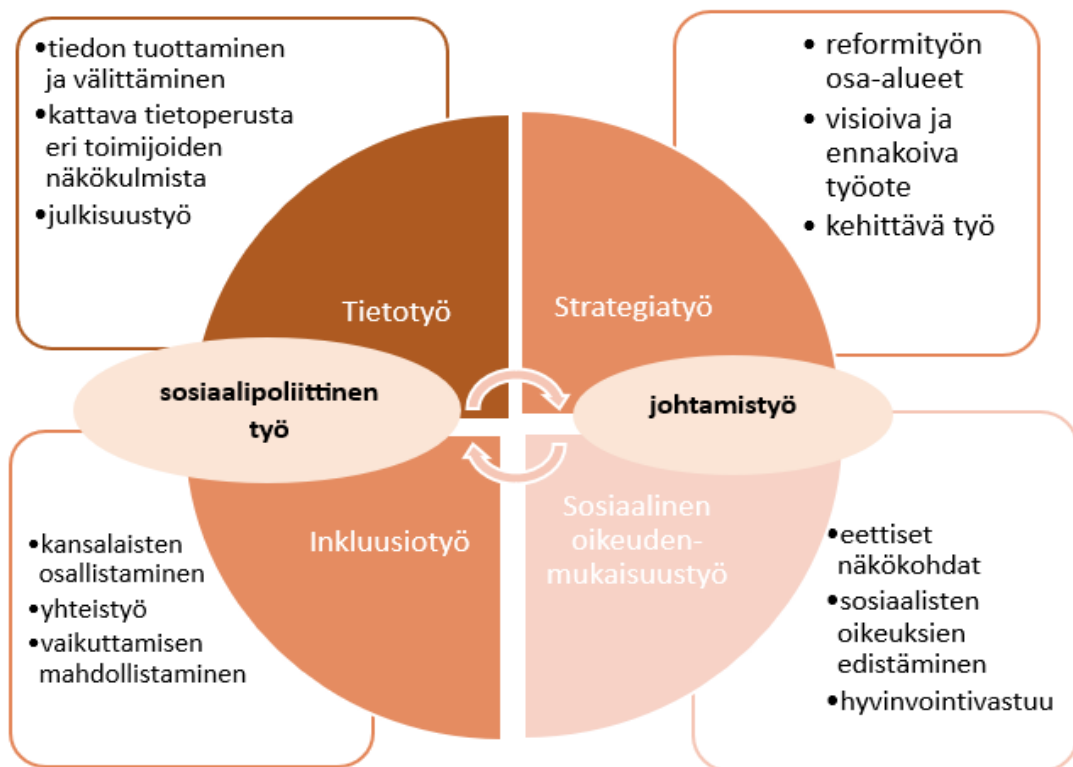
- tiedon tuottaminen ja välittäminen
- kattava tietoperusta eri toimijoiden näkökulmista
- julkisuustyö

- reformityön osa-alueet
- visioiva ja ennakoiva työote
- kehittävä työ

Tietotyö

Strategiatyö

sosiaalipoliittinen työ

johtamistyö

Inkluusiotyö

Sosiaalinen oikeudenmukaisuustyö

- kansalaisten osallistaminen
- yhteistyö
- vaikuttamisen mahdollistaminen

- eettiset näkökohdat
- sosiaalisten oikeuksien edistäminen
- hyvinvointivastuu